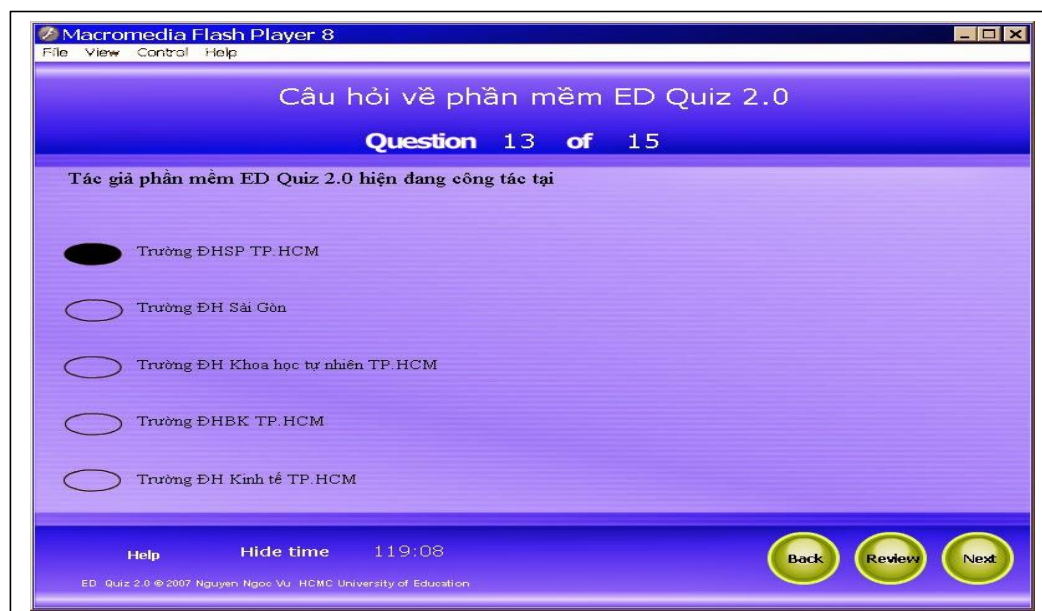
Macromedia Flash Player 8
File View Control Help

Câu hỏi về phần mềm ED Quiz 2.0

Question 13 of 15

Tác giả phần mềm ED Quiz 2.0 hiện đang công tác tại

Trường ĐHSP TP.HCM

Trường ĐH Sài Gòn

Trường ĐH Khoa học tự nhiên TP.HCM

Trường ĐHBK TP.HCM

Trường ĐH Kinh tế TP.HCM

Help Hide time 119:08

Back Review Next

ED Quiz 2.0 © 2007 Nguyen Ngoc Vu HCMC University of Education